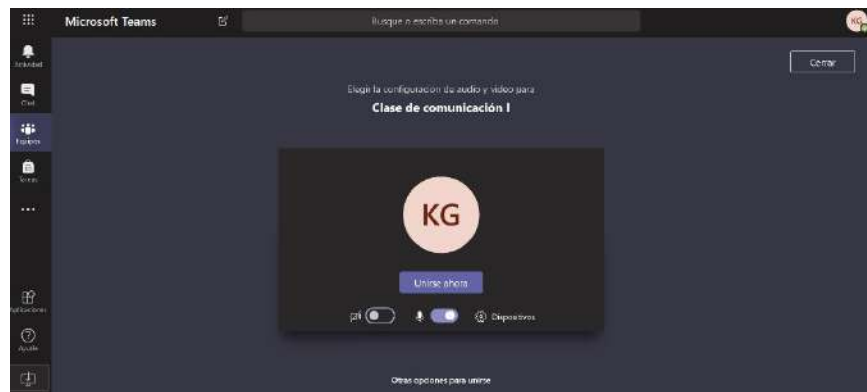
Microsoft Teams

Busque o escriba un comando

KG

Actividad

Chat

Equipos

Tareas

...

Aplicaciones

Ayuda

Cerrar

Elegir la configuración de audio y vídeo para

Clase de comunicación I

KG

Unirse ahora

Dispositivos

Otras opciones para unirse